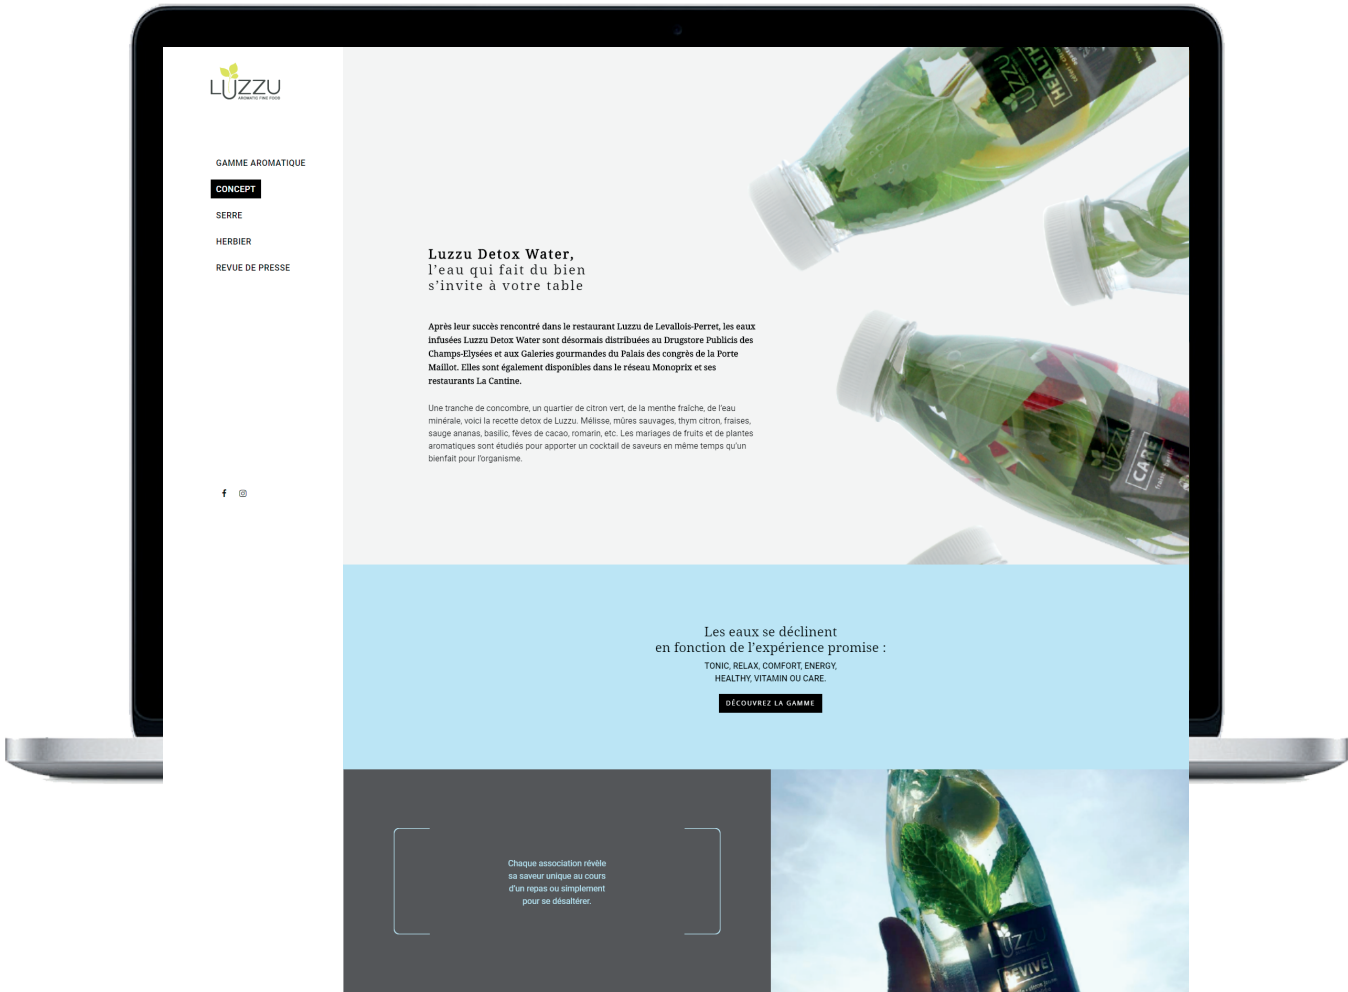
LUZZU
AROMATIC FINE FOOD

GAMME AROMATIQUE
CONCEPT
SERRE
HERBIER
REVUE DE PRESSE

Luzzu Detox Water,
l'eau qui fait du bien
s'invite à votre table

Après leur succès rencontré dans le restaurant Luzzu de Levallois-Perret, les eaux infusées Luzzu Detox Water sont désormais distribuées au Drugstore Publicis des Champs-Elysées et aux Galeries gourmandes du Palais des congrès de la Porte Maillot. Elles sont également disponibles dans le réseau Monoprix et ses restaurants La Cantine.

Une tranche de concombre, un quartier de citron vert, de la menthe fraîche, de l'eau minérale, voici la recette detox de Luzzu. Mélisse, mûres sauvages, thym citron, fraises, sauge ananas, basilic, fèves de cacao, romarin, etc. Les mariages de fruits et de plantes aromatiques sont étudiés pour apporter un cocktail de saveurs en même temps qu'un bienfait pour l'organisme.

LUZZU HEALTHY

LUZZU CARE

Les eaux se déclinent
en fonction de l'expérience promise :
TONIC, RELAX, COMFORT, ENERGY,
HEALTHY, VITAMIN OU CARE.

DÉCOUVREZ LA GAMME

Chaque association révèle sa saveur unique au cours d'un repas ou simplement pour se désaltérer.

LUZZU
REVIVE